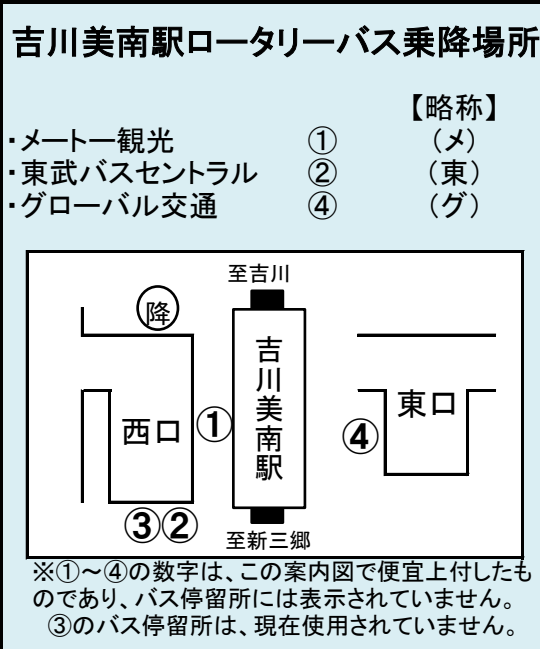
吉川美南駅ロータリーバス乗降場所

【略称】

・メートー観光 ① （メ）
・東武バスセントラル ② （東）
・グローバル交通 ④ （グ）

至吉川

降

吉川美南駅

西口 ①

④ 東口

③②

至新三郷

※①～④の数字は、この案内図で便宜上付したものであり、バス停留所には表示されていません。
③のバス停留所は、現在使用されていません。